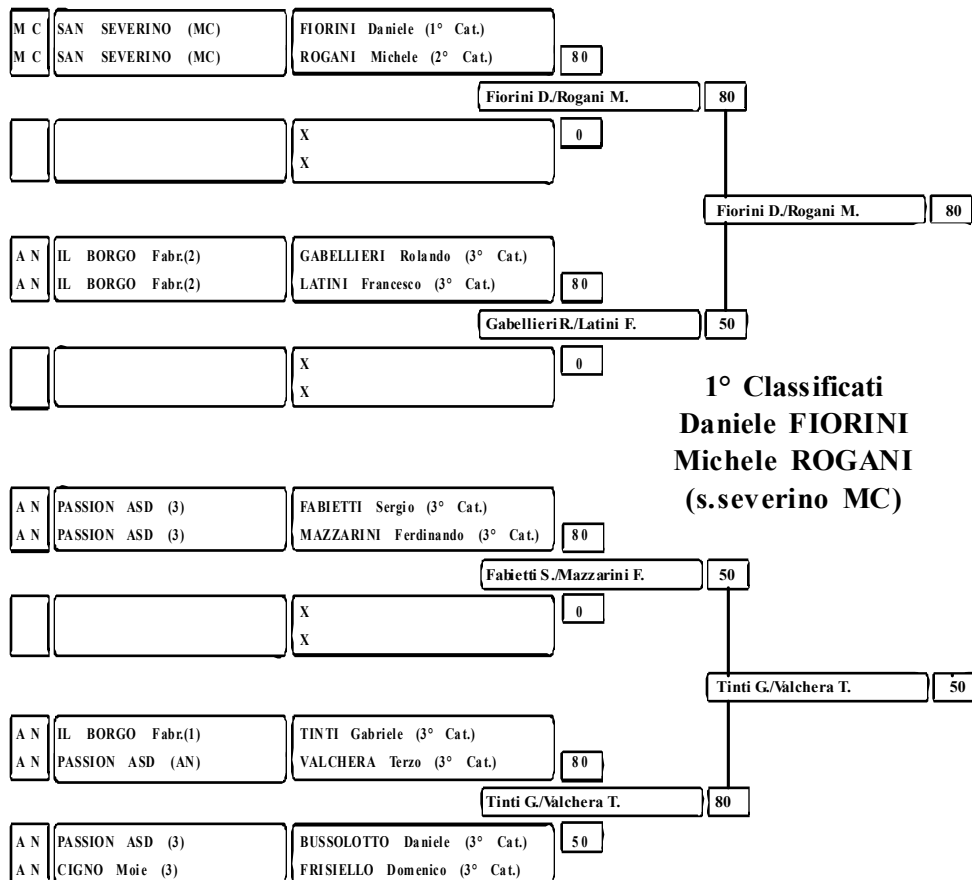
| | | | |
|---|---|---|---|
| M C | SAN SEVERINO (MC) | FIORINI Daniele (1° Cat.) | |
| M C | SAN SEVERINO (MC) | ROGANI Michele (2° Cat.) | 80 |

Fiorini D./Rogani M. 80

X
X
0

Fiorini D./Rogani M. 80

| | | | |
|---|---|---|---|
| A N | IL BORGO Fabr.(2) | GABELLIERI Rolando (3° Cat.) | |
| A N | IL BORGO Fabr.(2) | LATINI Francesco (3° Cat.) | 80 |

Gabellieri R./Latini F. 50

X
X
0

1° Classificati
Daniele FIORINI
Michele ROGANI
(s.severino MC)

| | | | |
|---|---|---|---|
| A N | PASSION ASD (3) | FABIETTI Sergio (3° Cat.) | |
| A N | PASSION ASD (3) | MAZZARINI Ferdinando (3° Cat.) | 80 |

Fabietti S./Mazzarini F. 50

X
X
0

Tinti G./Valchera T. 50

| | | | |
|---|---|---|---|
| A N | IL BORGO Fabr.(1) | TINTI Gabriele (3° Cat.) | |
| A N | PASSION ASD (AN) | VALCHERA Terzo (3° Cat.) | 80 |

Tinti G./Valchera T. 80

| | | | |
|---|---|---|---|
| A N | PASSION ASD (3) | BUSSOLOTTO Daniele (3° Cat.) | 50 |
| A N | CIGNO Moie (3) | FRISIELLO Domenico (3° Cat.) | |